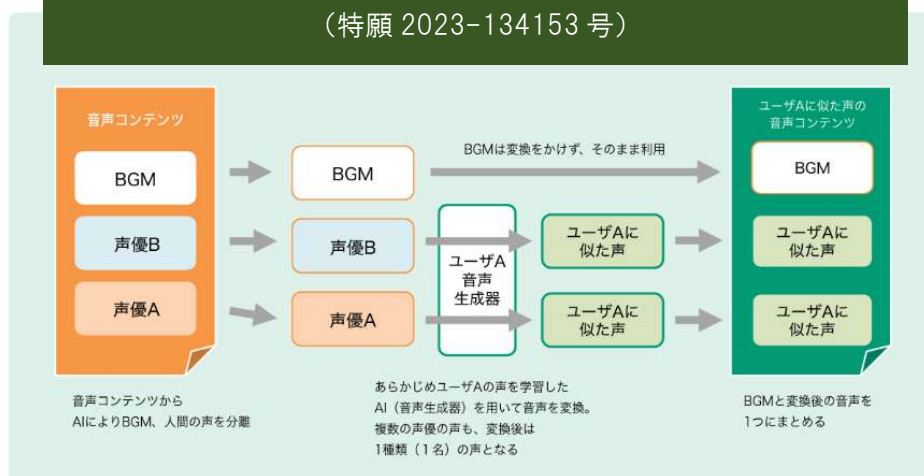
（特願 2023-134153 号）

音声コンテンツ

BGM

声優B

声優A

BGM

声優B

声優A

BGMは変換をかけず、そのまま利用

ユーザA
音声
生成器

ユーザAに
似た声

ユーザAに
似た声

ユーザAに似た声の
音声コンテンツ

BGM

ユーザAに
似た声

ユーザAに
似た声

音声コンテンツから
AIによりBGM、人間の声を分離

あらかじめユーザAの声を学習した
AI（音声生成器）を用いて音声を変換。
複数の声優の声も、変換後は
1種類（1名）の声となる

BGMと変換後の音声を
1つにまとめる